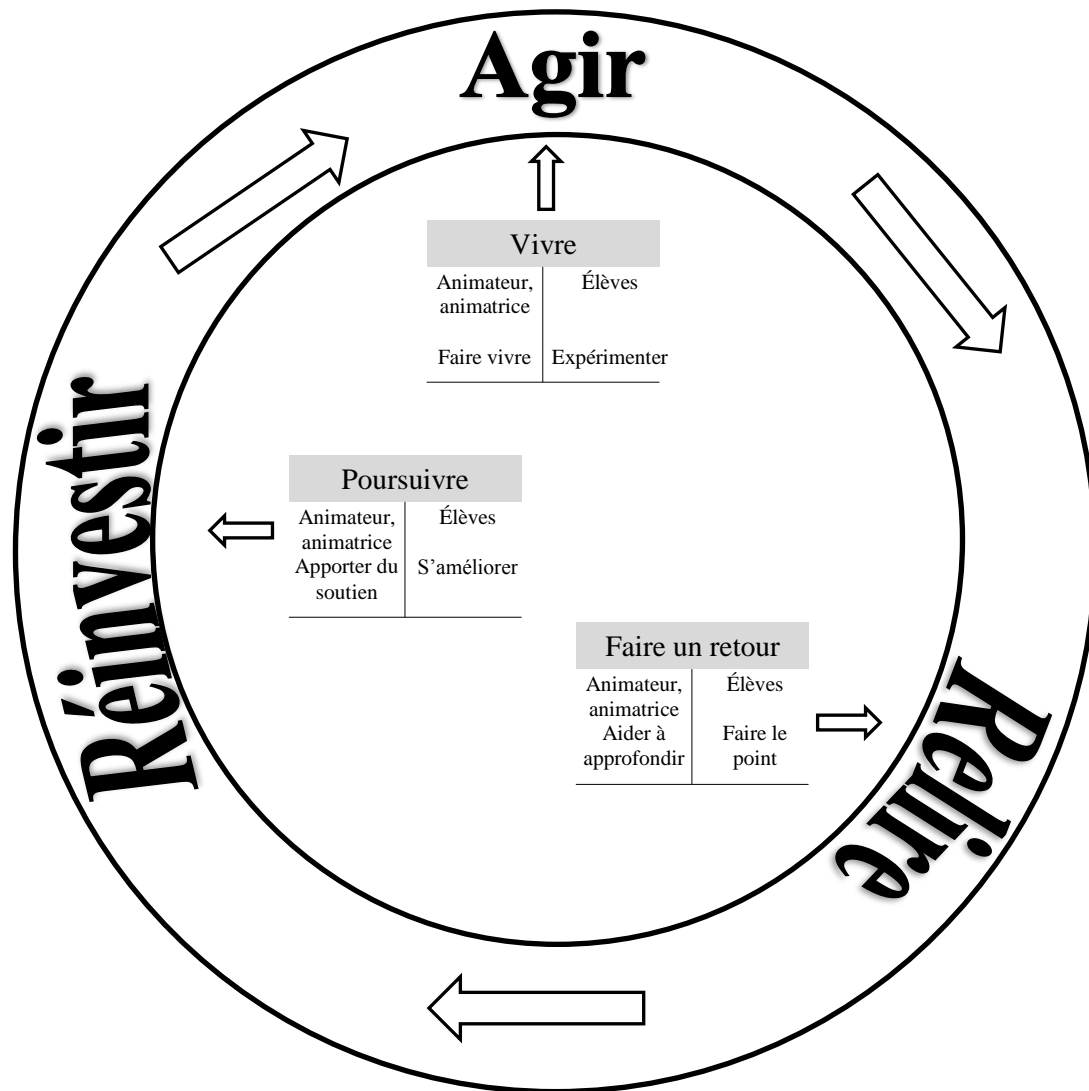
Agir

Vivre

| Animateur, animatrice | Élèves |
|---|---|
| Faire vivre | Expérimenter |

Relire

Faire un retour

| Animateur, animatrice | Élèves |
|---|---|
| Aider à approfondir | Faire le point |

Réinvestir

Poursuivre

| Animateur, animatrice | Élèves |
|---|---|
| Apporter du soutien | S’améliorer |